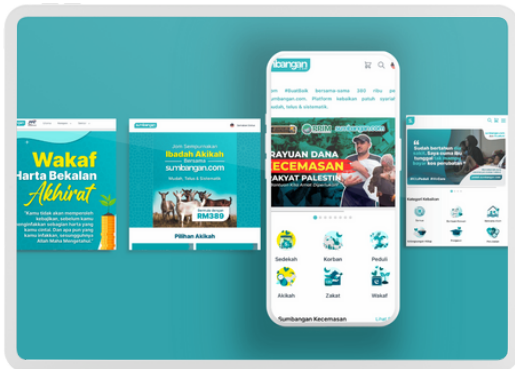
Wakaf
Harta Bekalan
Akhirat

"Kamu tidak akan memperoleh kebajikan, sehingga kamu menginfakkan sebagian harta yang kamu cintai. Dan apa pun yang kamu infakkan, sesungguhnya Allah Maha Mengetahui."

sumbangan

Jom Sempurnakan
Ibadah Akikah
Bersama
sumbangan.com
Mudah, Telus & Sistematik

RM389

Pilihan Akikah

sumbangan

#BuatBaik bersama sumbangan.com. Platform sebaikan paling syariah, telus & sistematik.

SUMBANGAN DANA KECEMASAN RAKYAT PALESTIN

Sedekah
Korban
Peduli
Akikah
Zakat
Wakaf

Sumbangan Kecemasan

Kategori Kebaikan